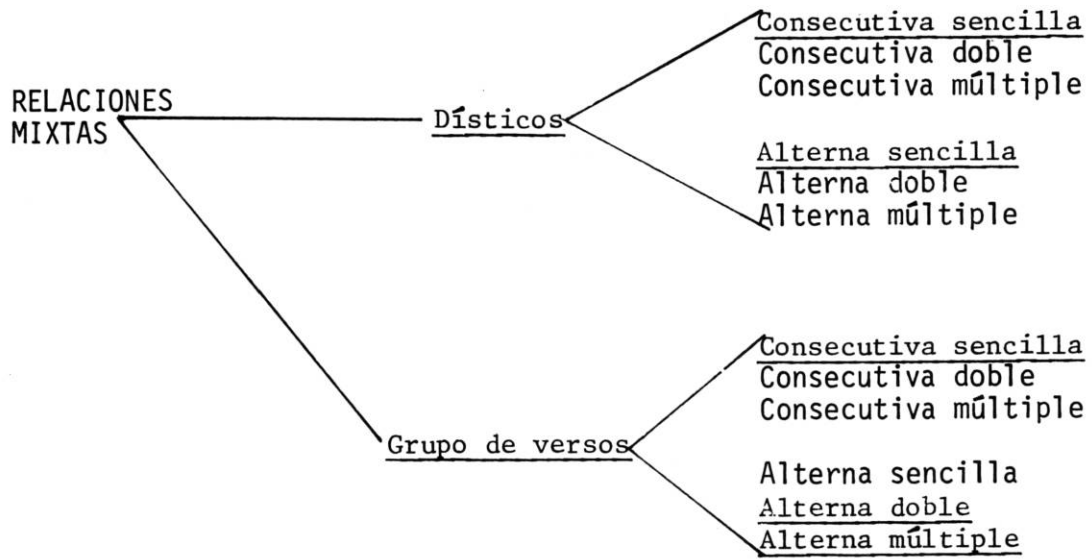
RELACIONES MIXTAS

Dísticos

Consecutiva sencilla
Consecutiva doble
Consecutiva múltiple

Alterna sencilla
Alterna doble
Alterna múltiple

Grupo de versos

Consecutiva sencilla
Consecutiva doble
Consecutiva múltiple

Alterna sencilla
Alterna doble
Alterna múltiple